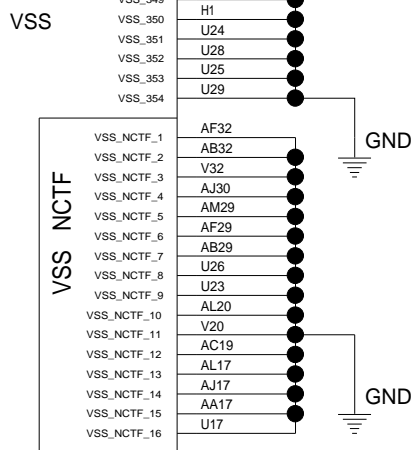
VSS

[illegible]
VSS_350
VSS_351
VSS_352
VSS_353
VSS_354

H1
U24
U28
U25
U29

GND

VSS NCTF

VSS_NCTF_1
VSS_NCTF_2
VSS_NCTF_3
VSS_NCTF_4
VSS_NCTF_5
VSS_NCTF_6
VSS_NCTF_7
VSS_NCTF_8
VSS_NCTF_9
VSS_NCTF_10
VSS_NCTF_11
VSS_NCTF_12
VSS_NCTF_13
VSS_NCTF_14
VSS_NCTF_15
VSS_NCTF_16

AF32
AB32
V32
AJ30
AM29
AF29
AB29
U26
U23
AL20
V20
AC19
AL17
AJ17
AA17
U17

GND